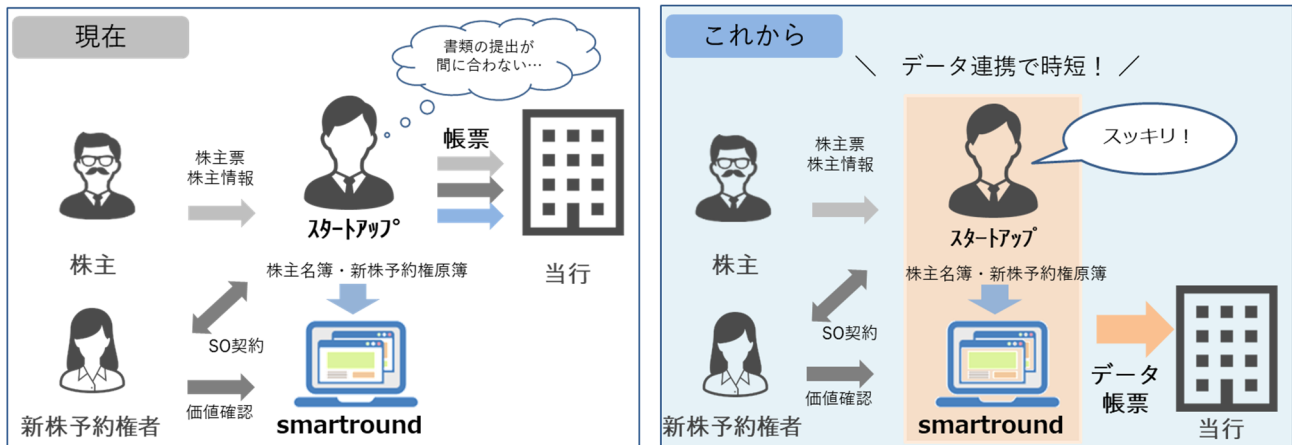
現在

書類の提出が間に合わない…

株主票
株主情報

帳票

スタートアップ

株主

当行

株主名簿・新株予約権原簿

SO契約

価値確認

新株予約権者

smartround

これから

＼ データ連携で時短！ ／

スッキリ！

株主票
株主情報

スタートアップ

株主

株主名簿・新株予約権原簿

SO契約

価値確認

新株予約権者

smartround

データ
帳票

当行